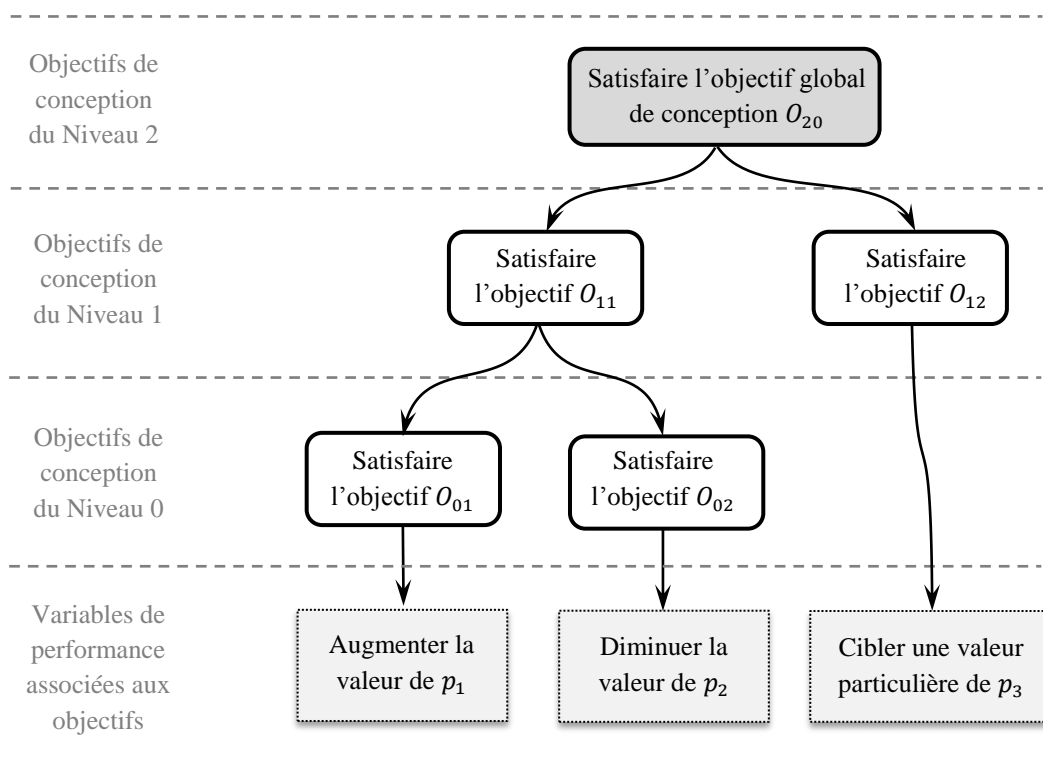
Objectifs de conception du Niveau 2

Satisfaire l'objectif global de conception $O_{20}$

Objectifs de conception du Niveau 1

Satisfaire l'objectif $O_{11}$

Satisfaire l'objectif $O_{12}$

Objectifs de conception du Niveau 0

Satisfaire l'objectif $O_{01}$

Satisfaire l'objectif $O_{02}$

Variables de performance associées aux objectifs

Augmenter la valeur de $p_1$

Diminuer la valeur de $p_2$

Cibler une valeur particulière de $p_3$